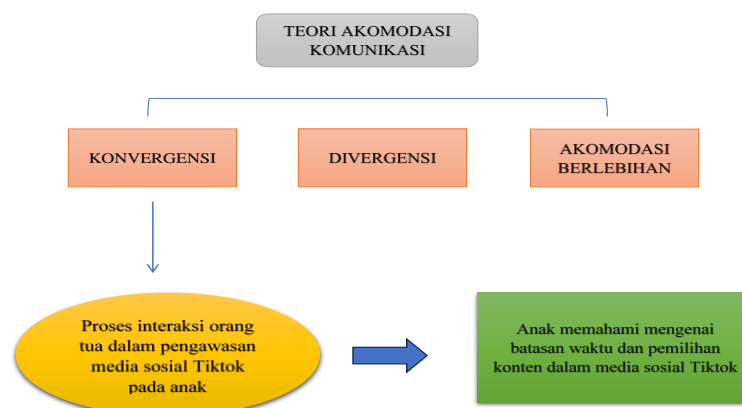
TEORI AKOMODASI KOMUNIKASI

KONVERGENSI

DIVERGENSI

AKOMODASI BERLEBIHAN

Proses interaksi orang tua dalam pengawasan media sosial Tiktok pada anak

Anak memahami mengenai batasan waktu dan pemilihan konten dalam media sosial Tiktok